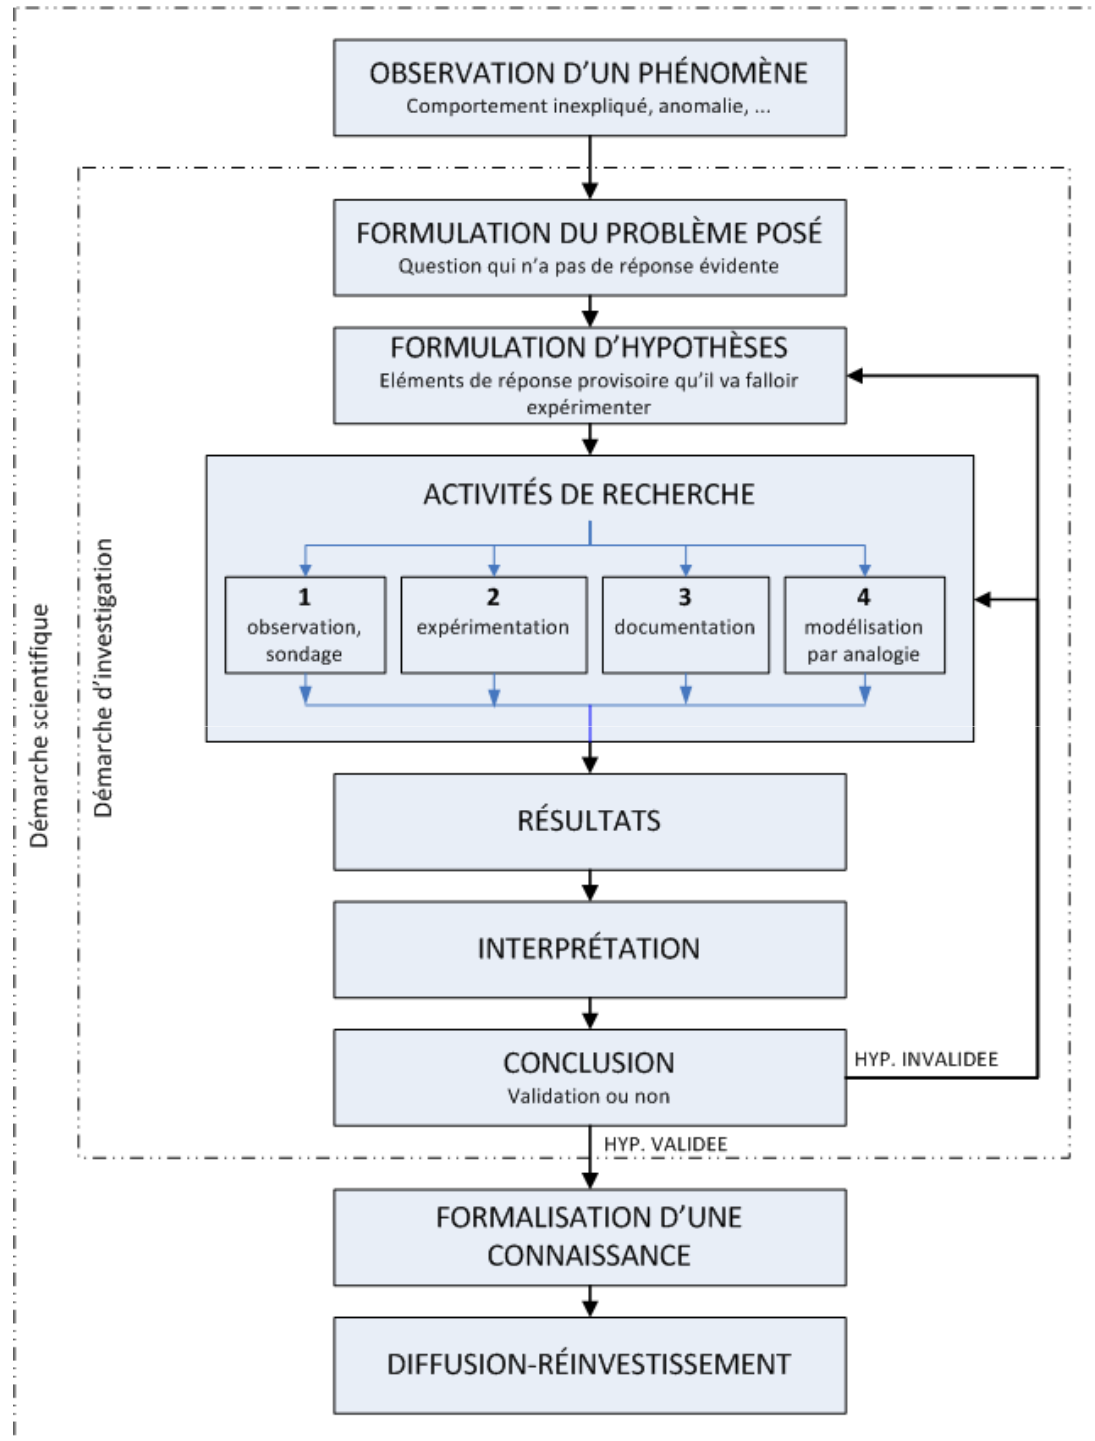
Démarche scientifique

Démarche d'investigation

OBSERVATION D'UN PHÉNOMÈNE
Comportement inexpliqué, anomalie, ...

FORMULATION DU PROBLÈME POSÉ
Question qui n'a pas de réponse évidente

FORMULATION D'HYPOTHÈSES
Eléments de réponse provisoire qu'il va falloir expérimenter

ACTIVITÉS DE RECHERCHE

1
observation, sondage

2
expérimentation

3
documentation

4
modélisation par analogie

RÉSULTATS

INTERPRÉTATION

CONCLUSION
Validation ou non

HYP. INVALIDEE

HYP. VALIDEE

FORMALISATION D'UNE CONNAISSANCE

DIFFUSION-RÉINVESTISSEMENT